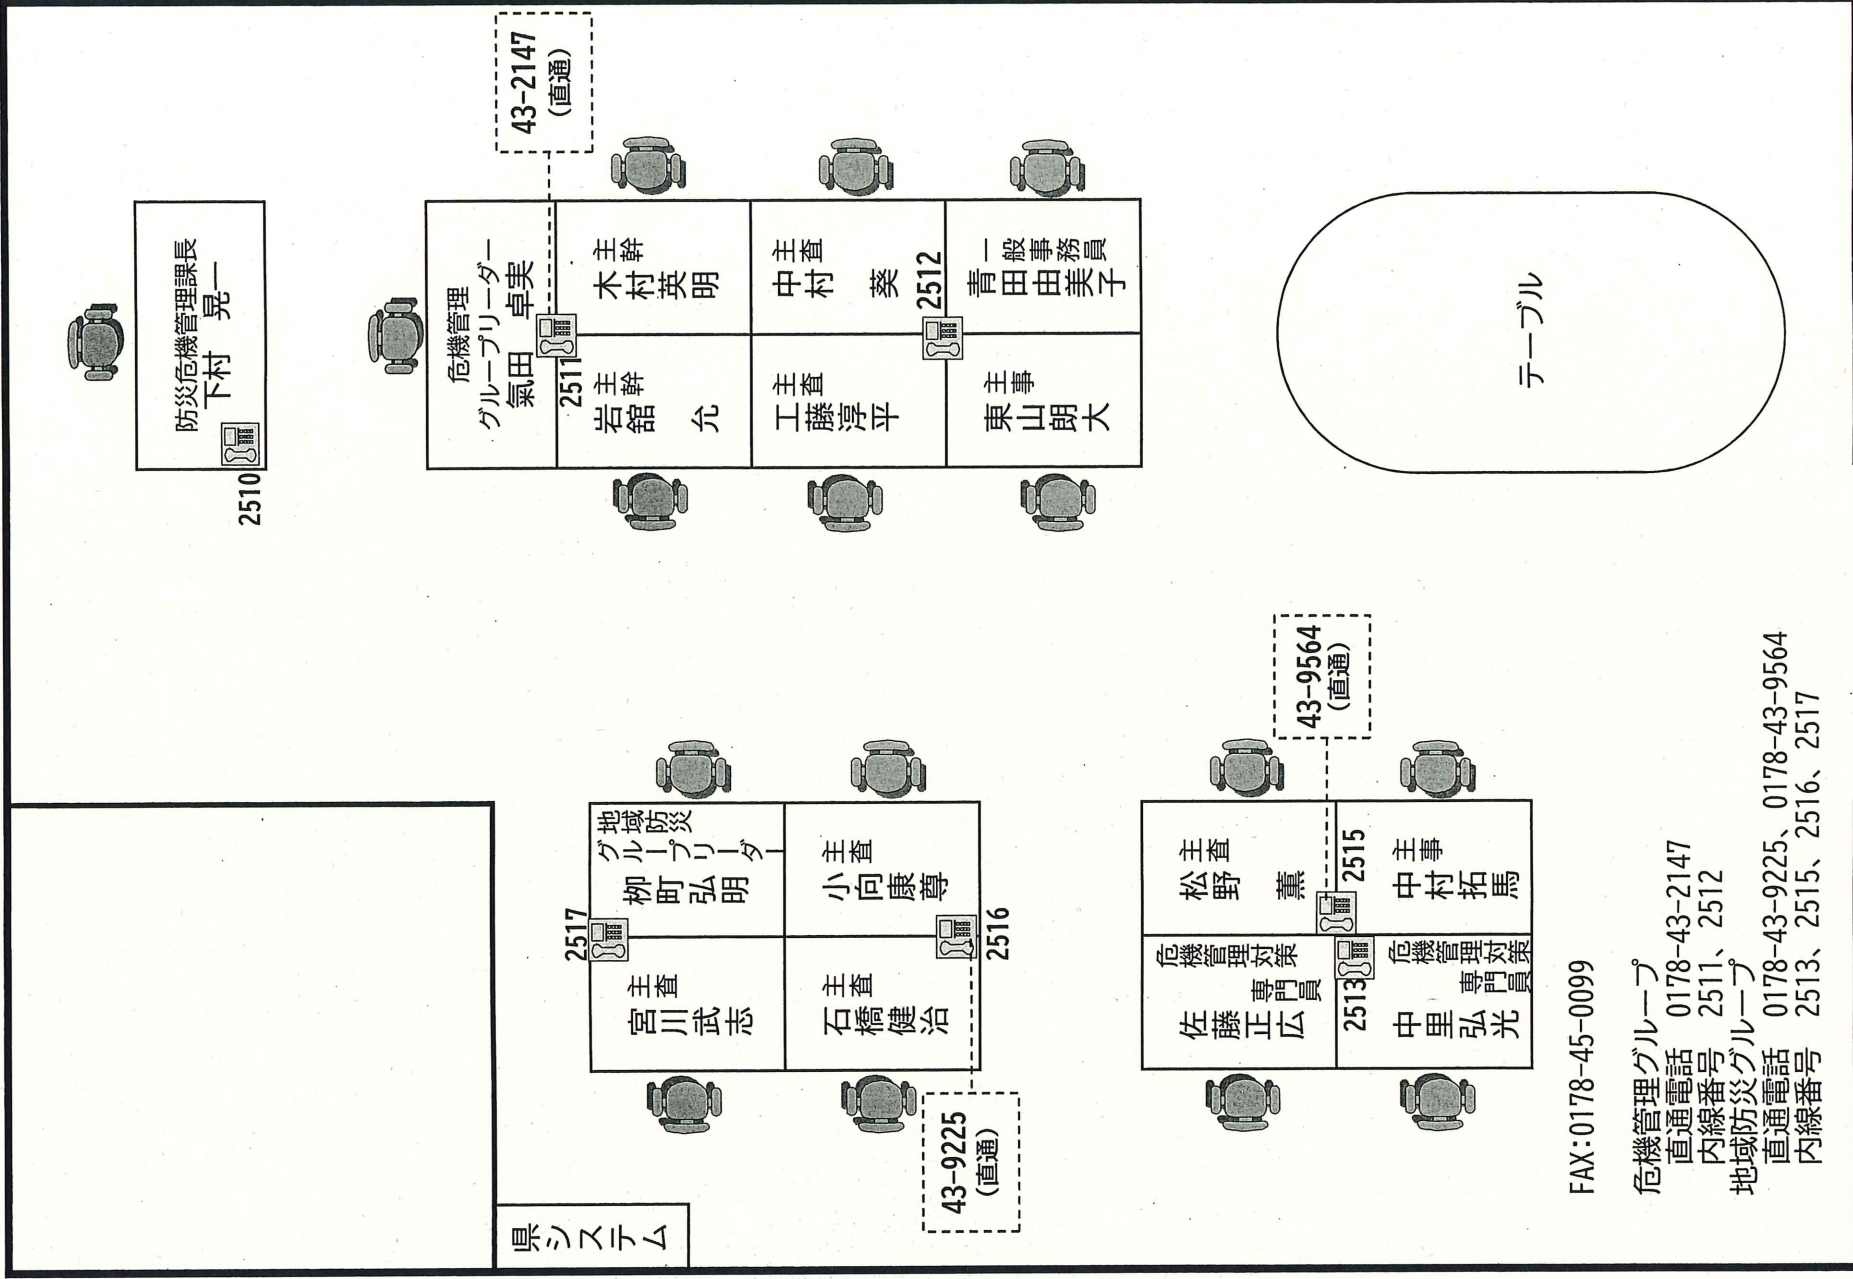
43-2147
(直通)

防災危機管理課長
下村 晃一
2510

危機管理
グループリーダー
氣田 卓実
2511

主幹
木村英明

主幹
岩舘 允

主査
中村 葵
2512

主査
工藤淳平

一般事務員
青田由美子

主事
東山朗大

テーブル

43-9564
(直通)

地域防災
グループリーダー
栁町弘明
2517

主査
小向康尊
2516

主査
宮川武志

主査
石橋健治

43-9225
(直通)

主査
松野 薫
2515

主事
中村拓馬

危機管理対策
専門員
佐藤正広
2513

危機管理対策
専門員
中里弘光

県システム

FAX:0178-45-0099

危機管理グループ
直通電話 0178-43-2147
内線番号 2511、2512
地域防災グループ
直通電話 0178-43-9225、0178-43-9564
内線番号 2513、2515、2516、2517